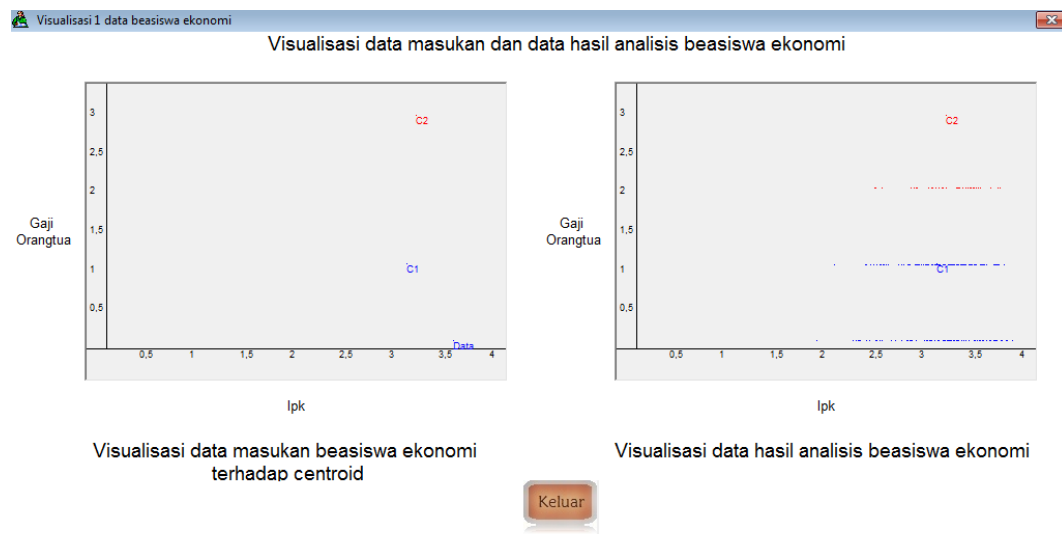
Visualisasi 1 data beasiswa ekonomi

Visualisasi data masukan dan data hasil analisis beasiswa ekonomi

Gaji Orangtua

3
2,5
2
1,5
1
0,5

C2
C1
Data

0,5 1 1,5 2 2,5 3 3,5 4

Ipk

Gaji Orangtua

3
2,5
2
1,5
1
0,5

C2
C1

0,5 1 1,5 2 2,5 3 3,5 4

Ipk

Visualisasi data masukan beasiswa ekonomi terhadap centroid

Visualisasi data hasil analisis beasiswa ekonomi

Keluar